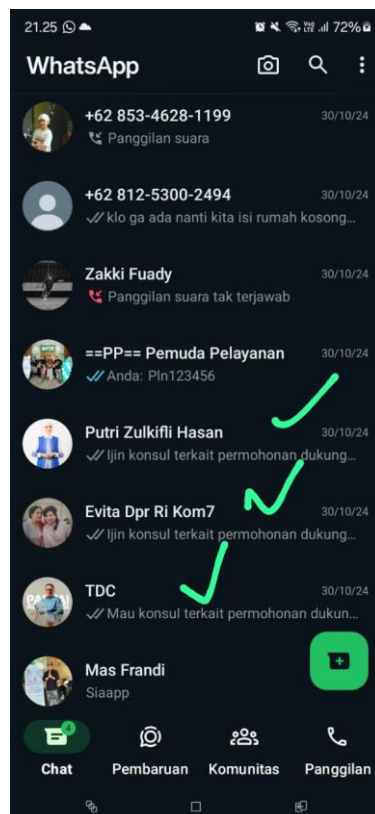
21.25 72%

WhatsApp

+62 853-4628-1199
30/10/24
Panggilan suara

+62 812-5300-2494
30/10/24
klo ga ada nanti kita isi rumah kosong...

Zakki Fuady
30/10/24
Panggilan suara tak terjawab

==PP== Pemuda Pelayanan
30/10/24
Anda: Pln123456

Putri Zulkifli Hasan
30/10/24
Ijin konsul terkait permohonan dukung...

Evita Dpr Ri Kom7
30/10/24
Ijin konsul terkait permohonan dukung...

TDC
30/10/24
Mau konsul terkait permohonan dukun...

Mas Frandi
Siaapp

4
Chat
Pembaruan
Komunitas
Panggilan